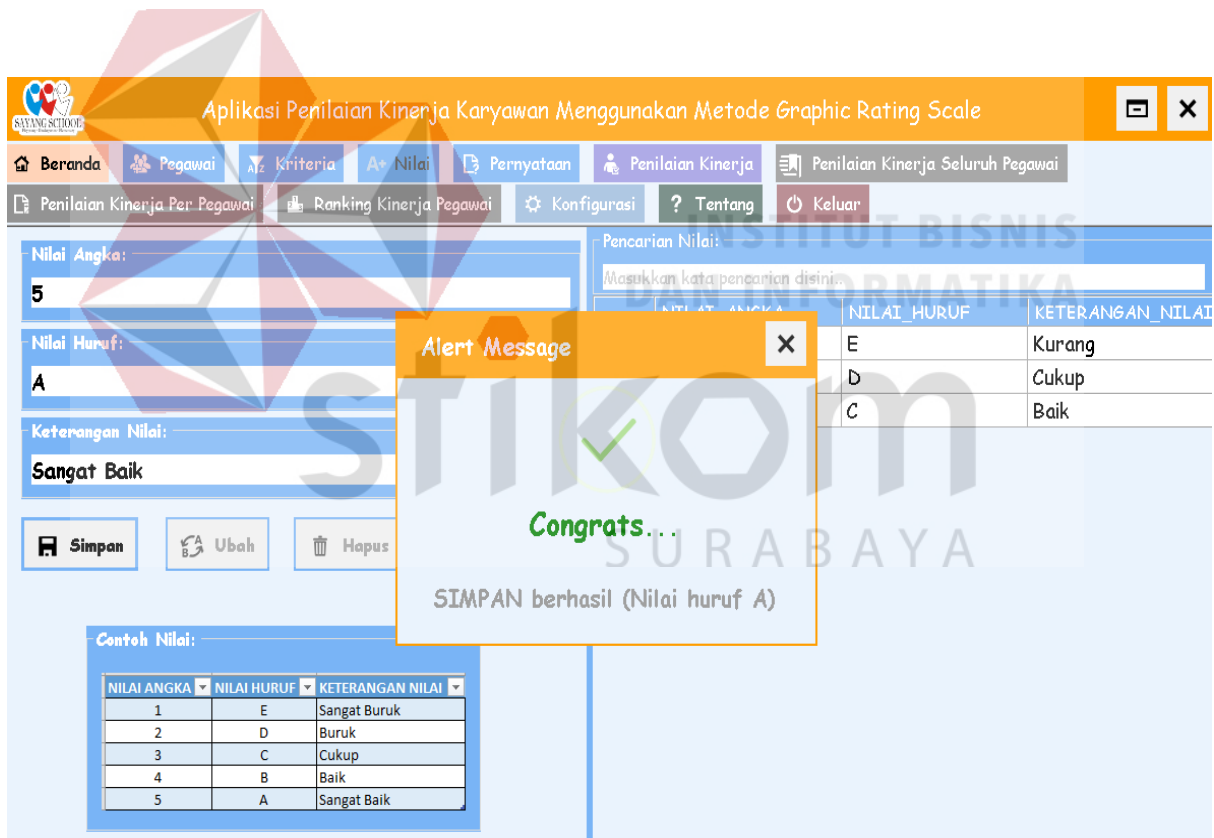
SAYANG SCHOOL

Aplikasi Penilaian Kinerja Karyawan Menggunakan Metode Graphic Rating Scale

Beranda | Pegawai | Kriteria | Nilai | Pernyataan | Penilaian Kinerja | Penilaian Kinerja Seluruh Pegawai

Penilaian Kinerja Per Pegawai | Ranking Kinerja Pegawai | Konfigurasi | ? Tentang | Keluar

INSTITUT BISNIS DAN INFORMATIKA

Nilai Angka:
5

Nilai Huruf:
A

Keterangan Nilai:
Sangat Baik

Simpan | Ubah | Hapus

Pencarian Nilai:
Masukkan kata pencarian disini...

| NILAI_ANGKA | NILAI_HURUF | KETERANGAN_NILAI |
|---|---|---|
| | E | Kurang |
| | D | Cukup |
| | C | Baik |

Alert Message

Congrats...

SIMPAN berhasil (Nilai huruf A)

stikom SURABAYA

Contoh Nilai:

| NILAI ANGKA | NILAI HURUF | KETERANGAN NILAI |
|---|---|---|
| 1 | E | Sangat Buruk |
| 2 | D | Buruk |
| 3 | C | Cukup |
| 4 | B | Baik |
| 5 | A | Sangat Baik |